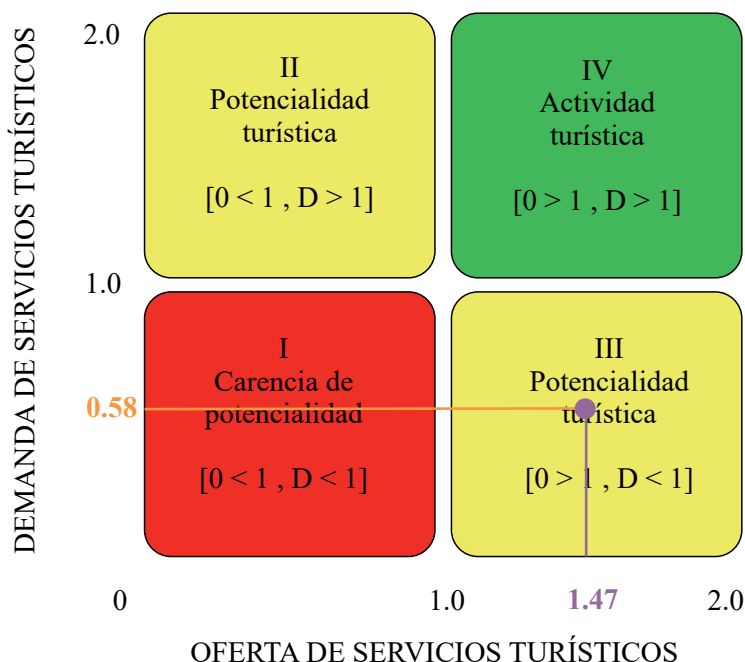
DEMANDA DE SERVICIOS TURÍSTICOS

2.0

II
Potencialidad turística

[0 < 1 , D > 1]

IV
Actividad turística

[0 > 1 , D > 1]

1.0

I
Carencia de potencialidad

[0 < 1 , D < 1]

III
Potencialidad turística

[0 > 1 , D < 1]

0.58

0

1.0

1.47

2.0

OFERTA DE SERVICIOS TURÍSTICOS